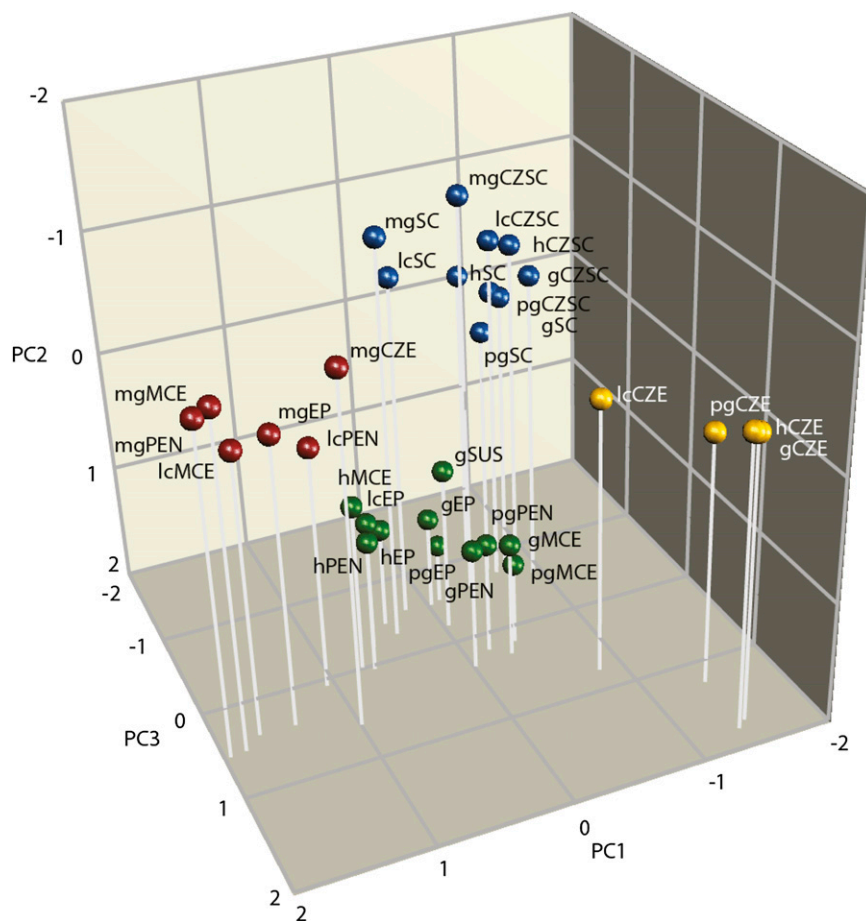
-2
-1
PC2
0
1
2

mgCZSC
mgSC
lcCZSC
hCZSC
lcSC
hSC
gCZSC
pgCZSC
gSC
pgSC
mgCZE
mgMCE
mgEP
mgPEN
lcPEN
lcMCE
lcCZE
pgCZE
hCZE
gCZE
gSUS
hMCE
lcEP
gEP
pgPEN
gMCE
hPEN
hEP
pgEP
gPEN
pgMCE

-2
-1
PC3
0
1
2

2
1
0
PC1
-1
-2